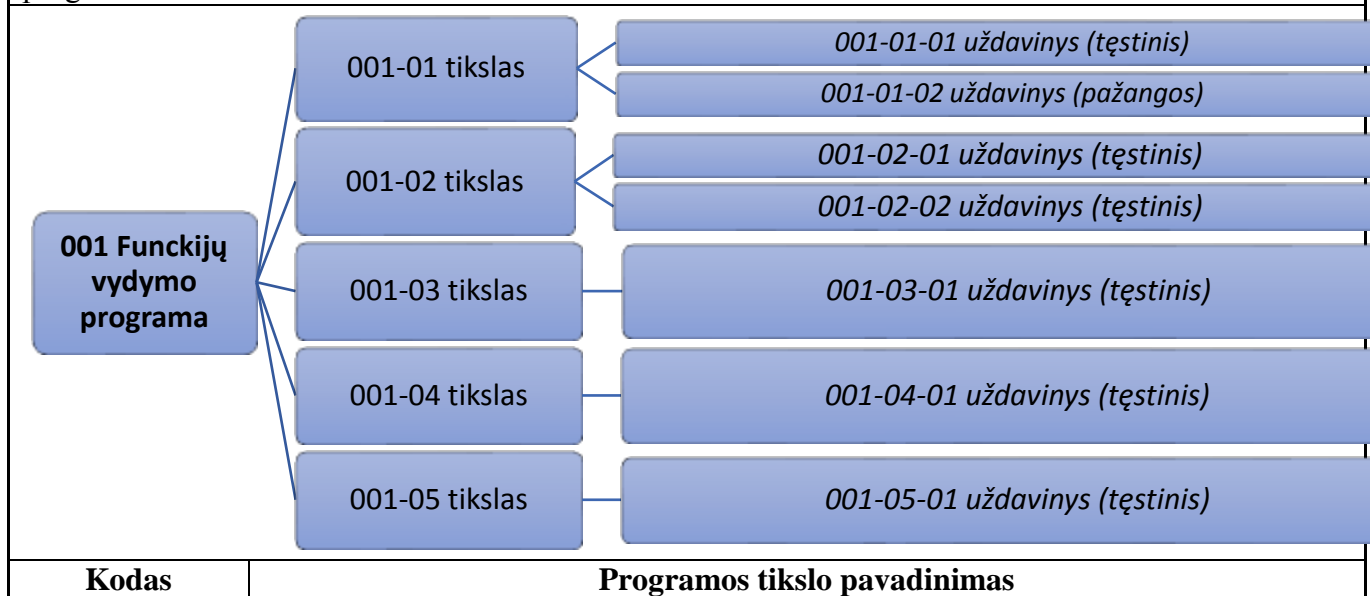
001 Funckijų vydymo programa

001-01 tikslas

001-01-01 uždavinys (tęstinis)

001-01-02 uždavinys (pažangos)

001-02 tikslas

001-02-01 uždavinys (tęstinis)

001-02-02 uždavinys (tęstinis)

001-03 tikslas

001-03-01 uždavinys (tęstinis)

001-04 tikslas

001-04-01 uždavinys (tęstinis)

001-05 tikslas

001-05-01 uždavinys (tęstinis)

| Kodas | Programos tikslo pavadinimas |
|---|---|